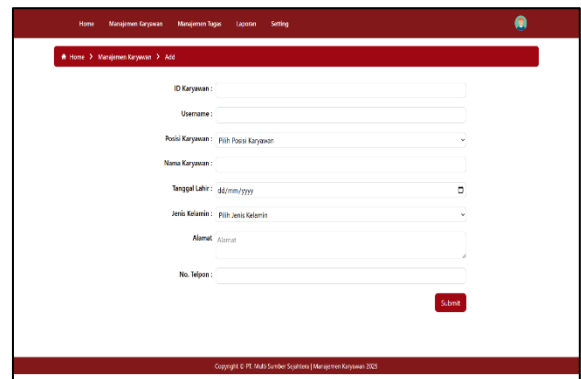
Home Manajemen Karyawan Manajemen Tugas Laporan Setting

Home > Manajemen Karyawan > Add

ID Karyawan :

Username :

Posisi Karyawan : Pilih Posisi Karyawan

Nama Karyawan :

Tanggal Lahir : dd/mm/yyyy

Jenis Kelamin : Pilih Jenis Kelamin

Alamat Alamat

No. Telpon :

Submit

Copyright © PT. Multi Sumber Sejahtera | Manajemen Karyawan 2025